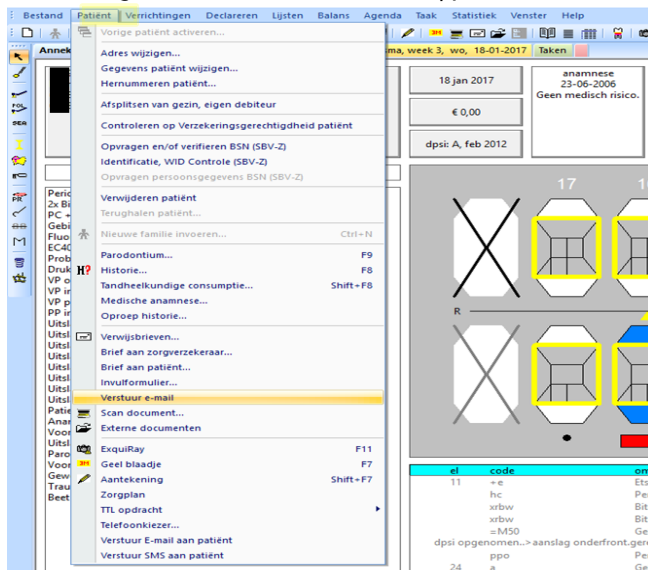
Bestand Patiënt Verrichtingen Declareren Lijsten Balans Agenda Taak Statistiek Venster Help

Vorige patiënt activeren...
Adres wijzigen...
Gegevens patiënt wijzigen...
Hernummeren patiënt...
Afsplitsen van gezin, eigen debiteur
Controleren op Verzekeringsgerechtigdheid patiënt
Opvragen en/of verifiëren BSN (SBV-Z)
Identificatie, WID Controle (SBV-Z)
Opvragen persoonsgegevens BSN (SBV-Z)
Verwijderen patiënt
Terughalen patiënt...
Nieuwe familie invoeren... Ctrl+N
Parodontium... F9
Historie... F8
Tandheelkundige consumptie... Shift+F8
Medische anamnese...
Oproep historie...
Verwijsbrieven...
Brief aan zorgverzekeraar...
Brief aan patiënt...
Invulformulier...
Verstuur e-mail
Scan document...
Externe documenten
ExquiRay F11
Geel blaadje F7
Aantekening Shift+F7
Zorgplan
TTL opdracht
Telefoonkiezer...
Verstuur E-mail aan patiënt
Verstuur SMS aan patiënt

Annek
ma, week 3, wo, 18-01-2017 Taken

18 jan 2017
€ 0,00
dpsi: A, feb 2012

anamnese
23-06-2006
Geen medisch risico.

Period
2x Bi
PC +
Gebi
Fluo
EC40
Prob
Druk
VP o
VP v
VP p
PP in
Uitsl
Uitsl
Uitsl
Uitsl
Uitsl
Uitsl
Uitsl
Patie
Anar
Voor
Uitsl
Paro
Voor
Gew
Trau
Beet

17
R

| el | code | om |
|---|---|---|
| 11 | +e | Ets |
| | hc | Per |
| | xrbw | Bit |
| | xrbw | Bit |
| | =M50 | Ge |
| dpsi opgenomen..>aanslag onderfront.ge | | |
| | ppo | Per |
| 24 | a | Ge |